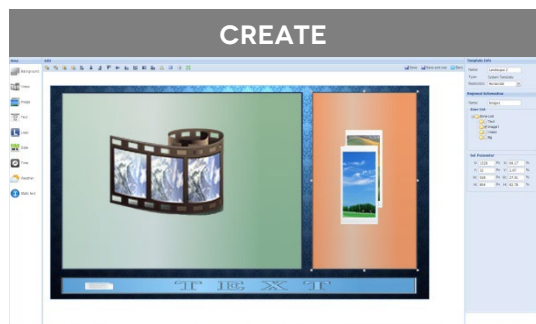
CREATE

Item
Edit
Background
Video
Image
Text
Clock
Date
Timer
Weather
Static text
Save
Save and Use
Back
Template Info
Name
Landscape
Type
Custom Template
Resolution
Region Information
Name
Region
Item List
Text
image1
Video
Bkg
Set Parameter
TEXT